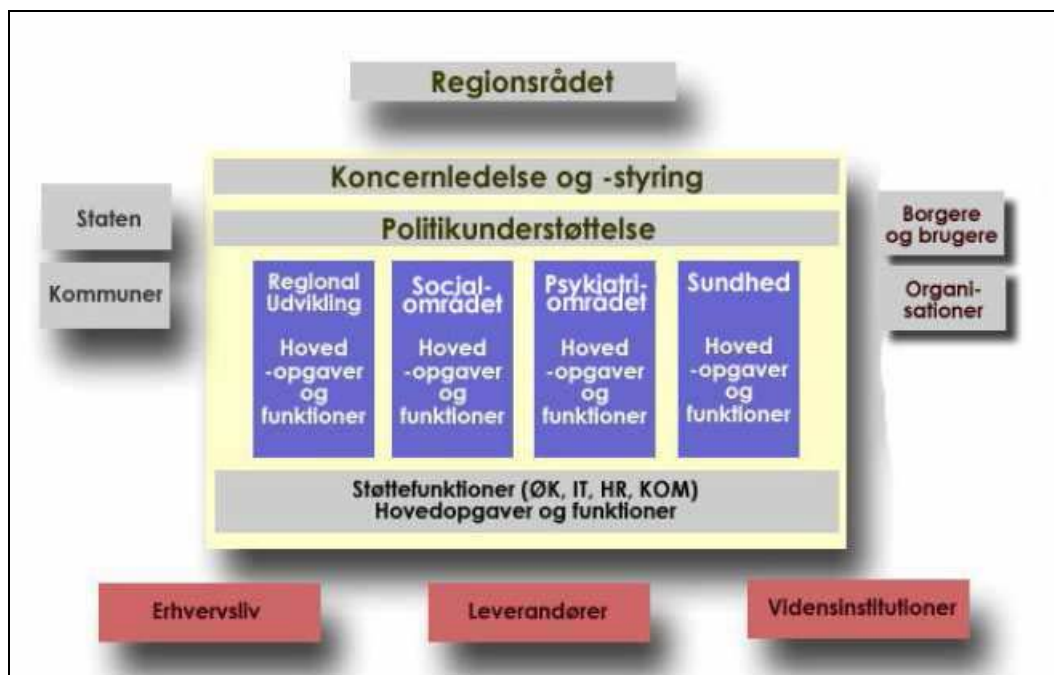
Regionsrådet

Koncernledelse og -styring

Staten

Kommuner

Politikunderstøttelse

Borgere og brugere

Organi-sationer

Regional Udvikling

Hoved -opgaver og funktioner

Social-området

Hoved -opgaver og funktioner

Psykiatri-området

Hoved -opgaver og funktioner

Sundhed

Hoved -opgaver og funktioner

Støttefunktioner (ØK, IT, HR, KOM)
Hovedopgaver og funktioner

Erhvervsliv

Leverandører

Vidensinstitutioner